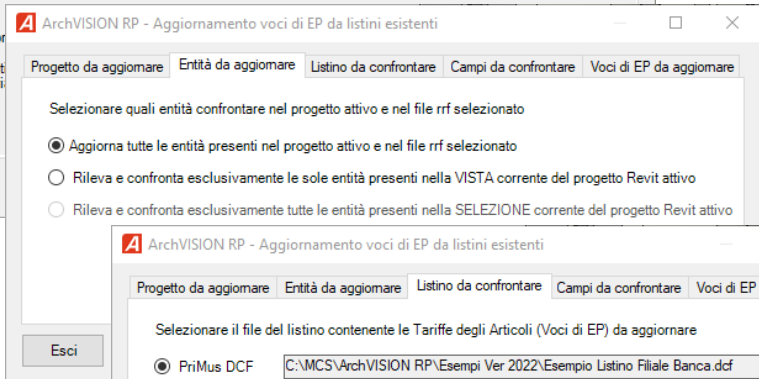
ArchVISION RP - Aggiornamento voci di EP da listini esistenti

Progetto da aggiornare | Entità da aggiornare | Listino da confrontare | Campi da confrontare | Voci di EP da aggiornare

Selezionare quali entità confrontare nel progetto attivo e nel file rrf selezionato

Aggiorna tutte le entità presenti nel progetto attivo e nel file rrf selezionato

Rileva e confronta esclusivamente le sole entità presenti nella VISTA corrente del progetto Revit attivo

Rileva e confronta esclusivamente tutte le entità presenti nella SELEZIONE corrente del progetto Revit attivo

Esci

ArchVISION RP - Aggiornamento voci di EP da listini esistenti

Progetto da aggiornare | Entità da aggiornare | Listino da confrontare | Campi da confrontare | Voci di EP

Selezionare il file del listino contenente le Tariffe degli Articoli (Voci di EP) da aggiornare

PriMus DCF C:\MCS\ArchVISION RP\Esempi Ver 2022\Esempio Listino Filiale Banca.dcf